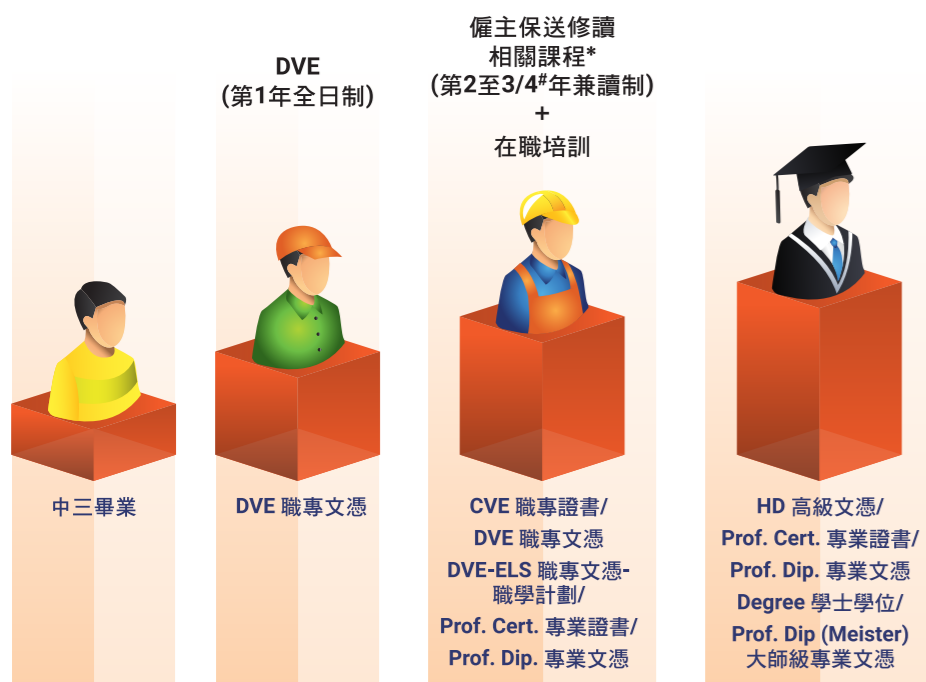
DVE
(第1年全日制)

僱主保送修讀
相關課程*
(第2至3/4#年兼讀制)
+
在職培訓

中三畢業

DVE 職專文憑

CVE 職專證書/
DVE 職專文憑
DVE-ELS 職專文憑-職學計劃/
Prof. Cert. 專業證書/
Prof. Dip. 專業文憑

HD 高級文憑/
Prof. Cert. 專業證書/
Prof. Dip. 專業文憑
Degree 學士學位/
Prof. Dip (Meister)
大師級專業文憑